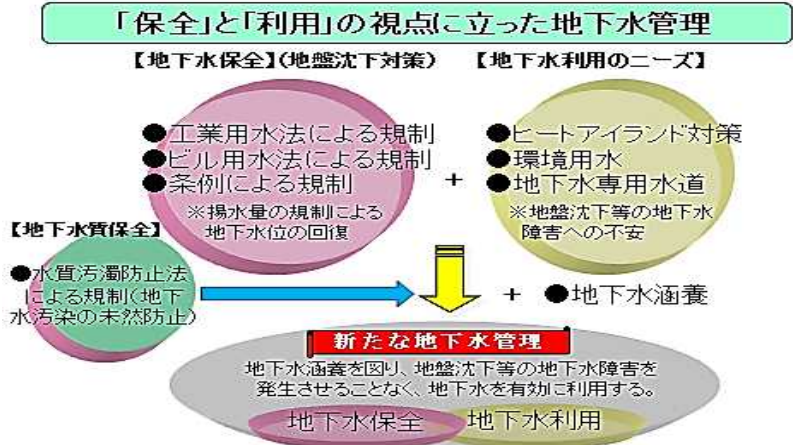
「保全」と「利用」の視点に立った地下水管理

【地下水保全】(地盤沈下対策)

●工業用水法による規制
●ビル用水法による規制
●条例による規制
※揚水量の規制による地下水位の回復

+

【地下水利用のニーズ】

●ヒートアイランド対策
●環境用水
●地下水専用水道
※地盤沈下等の地下水障害への不安

【地下水質保全】

●水質汚濁防止法による規制(地下水汚染の未然防止)

+ ●地下水涵養

新たな地下水管理

地下水涵養を図り、地盤沈下等の地下水障害を発生させることなく、地下水を有効に利用する。

地下水保全 地下水利用